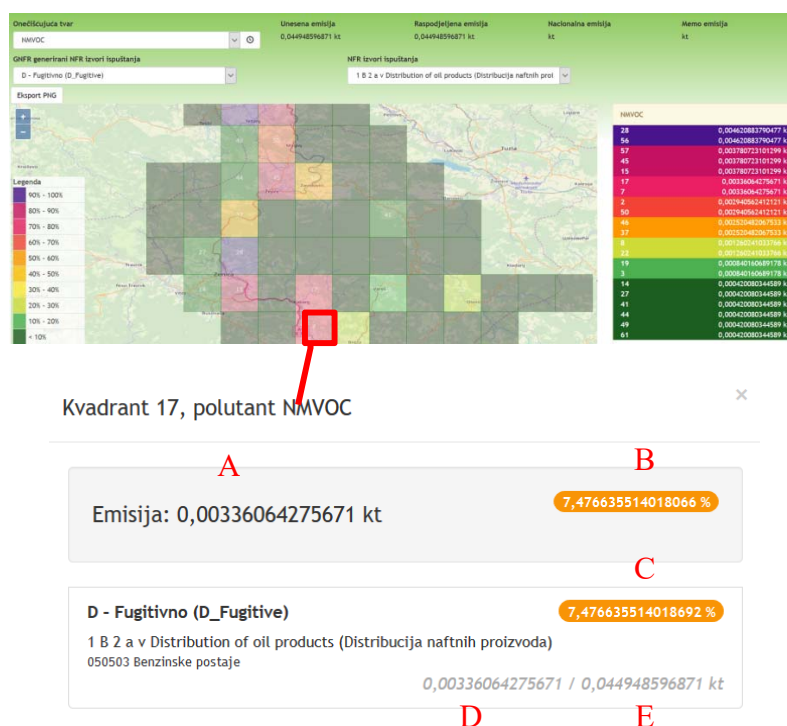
Onečišćujuća tvar
NMVOC
Unesena emisija
0,044948596871 kt
Raspodijeljena emisija
0,044948596871 kt
Nacionalna emisija
kt
Memo emisija
kt

GNFR generirani NFR izvori ispuštanja
D - Fugitivno (D_Fugitive)
NFR izvori ispuštanja
1 B 2 a v Distribution of oil products (Distribucija naftnih proi
Eksport PNG

+
−

Legenda
90% - 100%
80% - 90%
70% - 80%
60% - 70%
50% - 60%
40% - 50%
30% - 40%
20% - 30%
10% - 20%
< 10%

NMVOC
| | |
|---|---|
| 28 | 0,004620883790477 kt |
| 56 | 0,004620883790477 kt |
| 57 | 0,003780723101299 kt |
| 45 | 0,003780723101299 kt |
| 15 | 0,003780723101299 kt |
| 17 | 0,00336064275671 kt |
| 7 | 0,00336064275671 kt |
| 2 | 0,002940562412121 kt |
| 50 | 0,002940562412121 kt |
| 46 | 0,002520482067533 kt |
| 37 | 0,002520482067533 kt |
| 8 | 0,001260241033766 kt |
| 22 | 0,001260241033766 kt |
| 19 | 0,000840160689178 kt |
| 3 | 0,000840160689178 kt |
| 14 | 0,000420080344589 kt |
| 27 | 0,000420080344589 kt |
| 41 | 0,000420080344589 kt |
| 44 | 0,000420080344589 kt |
| 49 | 0,000420080344589 kt |
| 61 | 0,000420080344589 kt |

Kvadrant 17, polutant NMVOC
×

A
B
Emisija: 0,00336064275671 kt
7,476635514018066 %

C
D - Fugitivno (D_Fugitive)
7,476635514018692 %
1 B 2 a v Distribution of oil products (Distribucija naftnih proizvoda)
050503 Benzinske postaje
0,00336064275671 / 0,044948596871 kt
D
E